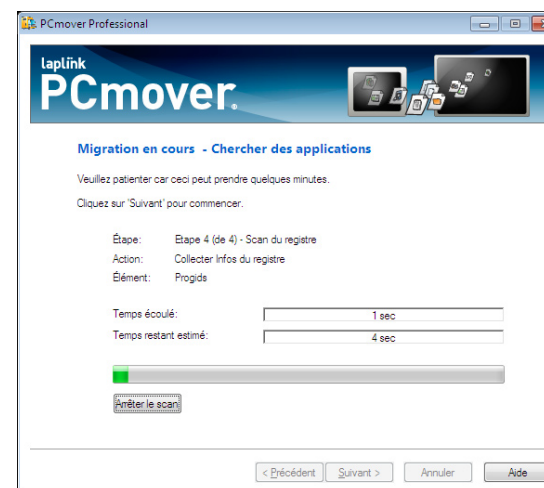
PCmover Professional

laplink
PCmover

Migration en cours - Chercher des applications

Veuillez patienter car ceci peut prendre quelques minutes.

Cliquez sur 'Suivant' pour commencer.

Étape: Etape 4 (de 4) - Scan du registre
Action: Collecter Infos du registre
Élément: Progids

Temps écoulé: 1 sec
Temps restant estimé: 4 sec

Arrêter le scan

< Précédent Suivant > Annuler Aide